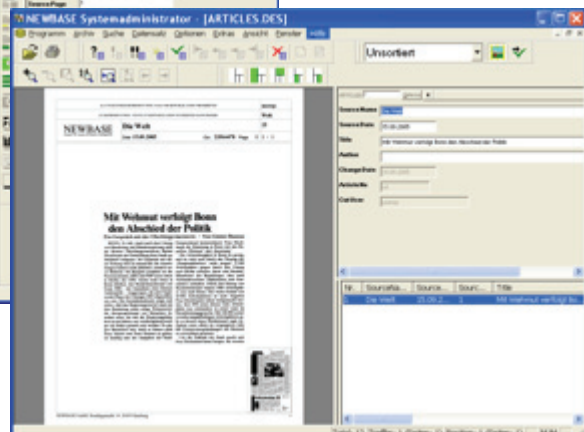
NEWBASE Systemadministrator - [ARTICLES.DES]

Programm Archiv Suche Datensatz Optionen Extras Ansicht Fenster Hilfe

Unsortiert

SourcePage

NEWBASE

Die Welt

Mit Wehmut verfolgt Bonn den Abschied der Politik

SourceName Die Welt

SourceDate 25.08.2005

Title Mit Wehmut verfolgt Bonn den Abschied der Politik

Author

ChangeDate

Anzahl

Cartitem

| Nr. | SourceNa... | Source... | Sourc... | Title |
|---|---|---|---|---|
| 1 | Die Welt | 25.08.2... | | Mit Wehmut verfolgt Bo... |